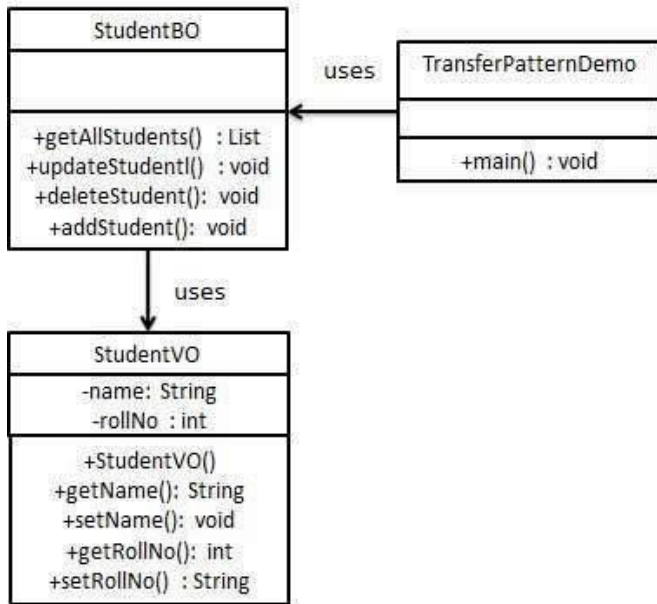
StudentBO

+getAllStudents() : List
+updateStudentl() : void
+deleteStudent(): void
+addStudent(): void

uses

TransferPatternDemo

+main() : void

uses

StudentVO

-name: String
-rollNo : int

+StudentVO()
+getName(): String
+setName(): void
+getRollNo(): int
+setRollNo() : String